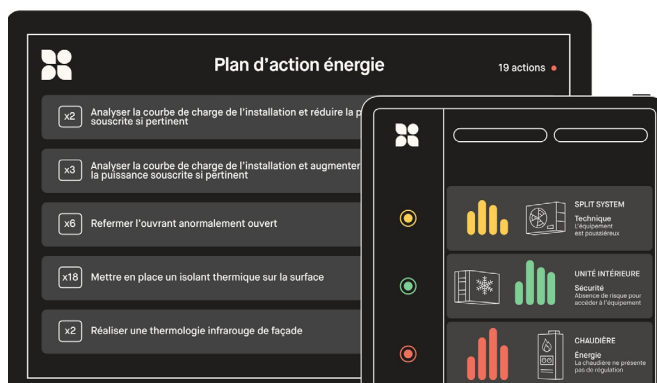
Plan d'action énergie

19 actions

x2 Analyser la courbe de charge de l'installation et réduire la p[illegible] souscrite si pertinent

x3 Analyser la courbe de charge de l'installation et augmenter la puissance souscrite si pertinent

x6 Refermer l'ouvrant anormalement ouvert

x18 Mettre en place un isolant thermique sur la surface

x2 Réaliser une thermologie infrarouge de façade

SPLIT SYSTEM
Technique
L'équipement est poussiéreux

UNITÉ INTÉRIEURE
Sécurité
Absence de risque pour accéder à l'équipement

CHAUDIÈRE
Energie
La chaudière ne présente pas de régulation